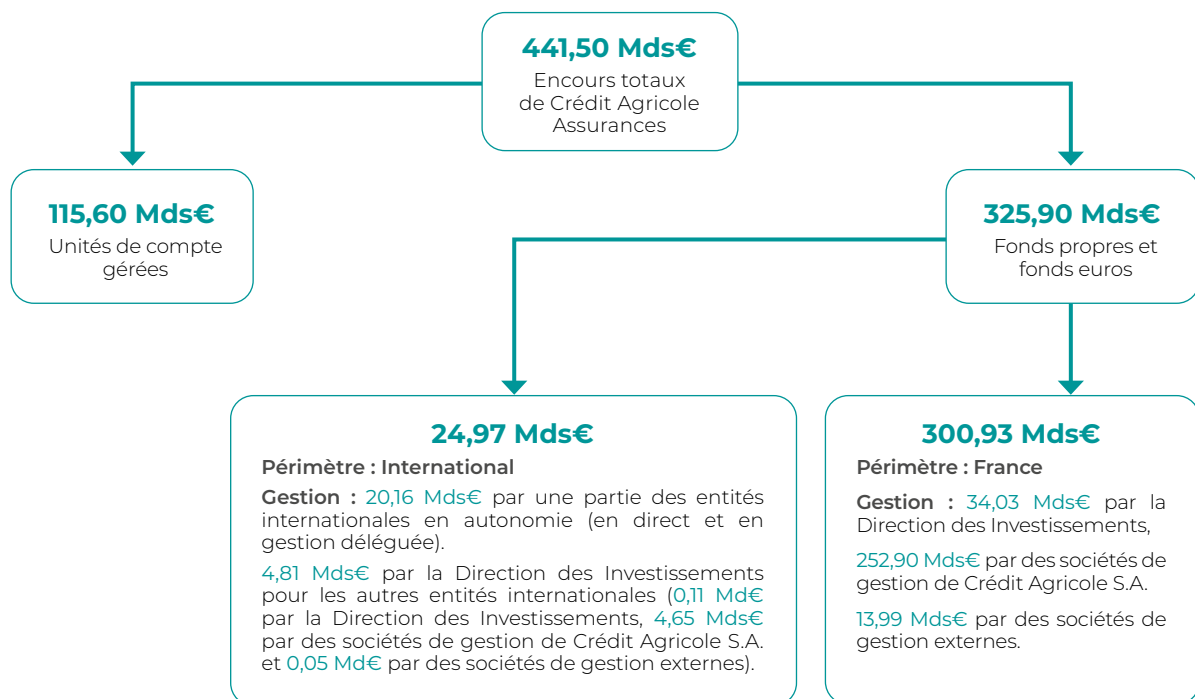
441,50 Mds€
Encours totaux de Crédit Agricole Assurances

115,60 Mds€
Unités de compte gérées

325,90 Mds€
Fonds propres et fonds euros

24,97 Mds€
Périmètre : International

Gestion : 20,16 Mds€ par une partie des entités internationales en autonomie (en direct et en gestion déléguée).

4,81 Mds€ par la Direction des Investissements pour les autres entités internationales (0,11 Md€ par la Direction des Investissements, 4,65 Mds€ par des sociétés de gestion de Crédit Agricole S.A. et 0,05 Md€ par des sociétés de gestion externes).

300,93 Mds€
Périmètre : France

Gestion : 34,03 Mds€ par la Direction des Investissements,

252,90 Mds€ par des sociétés de gestion de Crédit Agricole S.A.

13,99 Mds€ par des sociétés de gestion externes.